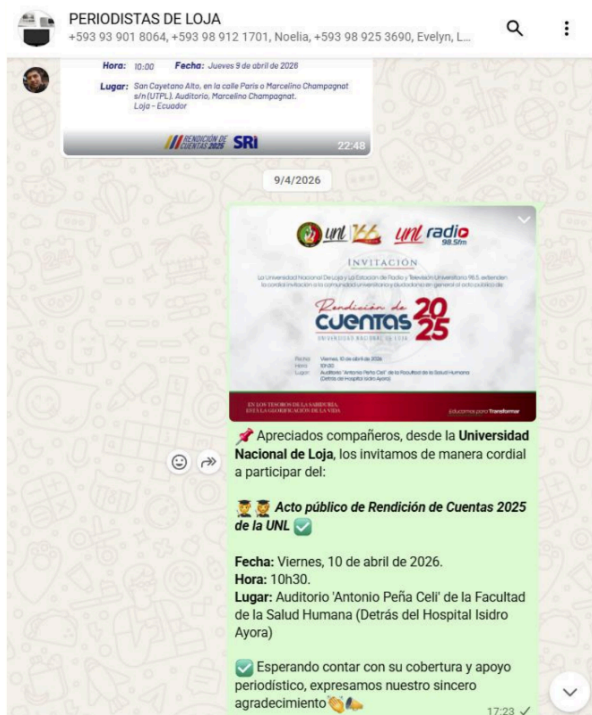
PERIODISTAS DE LOJA
+593 93 901 8064, +593 98 912 1701, Noelia, +593 98 925 3690, Evelyn, L...

Hora: 10:00 Fecha: Jueves 9 de abril de 2026

Lugar: San Cayetano Alto, en la calle París o Marcelino Champagnat s/n (UTPL). Auditorio, Marcelino Champagnat. Loja - Ecuador

RENDICIÓN DE CUENTAS 2025 SRI

22:48

9/4/2026

unl 166 unl radio 98.5fm

INVITACIÓN

La Universidad Nacional De Loja y la Estación de Radio y Televisión Universitaria 98.5 extienden la cordial invitación a la comunidad universitaria y ciudadanía en general al acto público de:

Rendición de CUENTAS 2025
UNIVERSIDAD NACIONAL DE LOJA

Fecha Viernes, 10 de abril de 2026
Hora 10h30
Lugar Auditorio "Antonio Peña Celi" de la Facultad de la Salud Humana (Detrás del Hospital Isidro Ayora)

EN LOS TESOROS DE LA SABIDURÍA ESTÁ LA GLORIFICACIÓN DE LA VIDA

Educamos para Transformar

📌 Apreciados compañeros, desde la Universidad Nacional de Loja, los invitamos de manera cordial a participar del:

🎓🎓 Acto público de Rendición de Cuentas 2025 de la UNL ✅

Fecha: Viernes, 10 de abril de 2026.
Hora: 10h30.
Lugar: Auditorio 'Antonio Peña Celi' de la Facultad de la Salud Humana (Detrás del Hospital Isidro Ayora)

✅ Esperando contar con su cobertura y apoyo periodístico, expresamos nuestro sincero agradecimiento👏💪

17:23 ✓